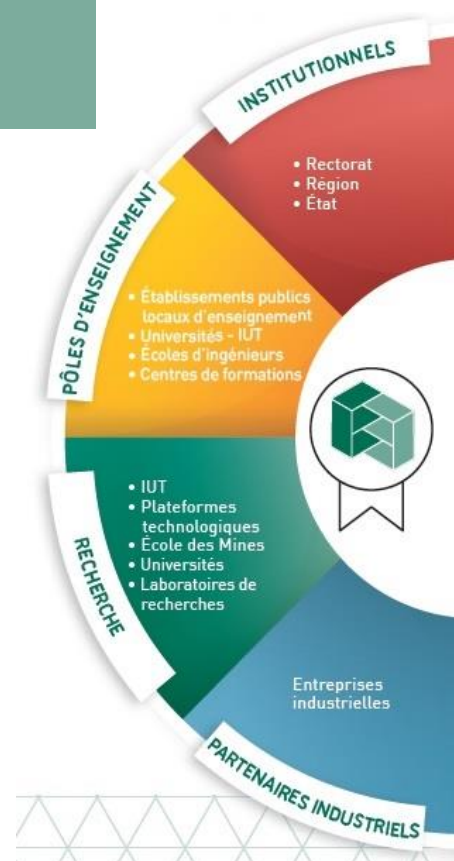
INSTITUTIONNELS

• Rectorat
• Région
• État

PÔLES D'ENSEIGNEMENT

• Établissements publics locaux d'enseignement
• Universités - IUT
• Écoles d'ingénieurs
• Centres de formations

RECHERCHE

• IUT
• Plateformes technologiques
• École des Mines
• Universités
• Laboratoires de recherches

Entreprises industrielles

PARTENAIRES INDUSTRIELS